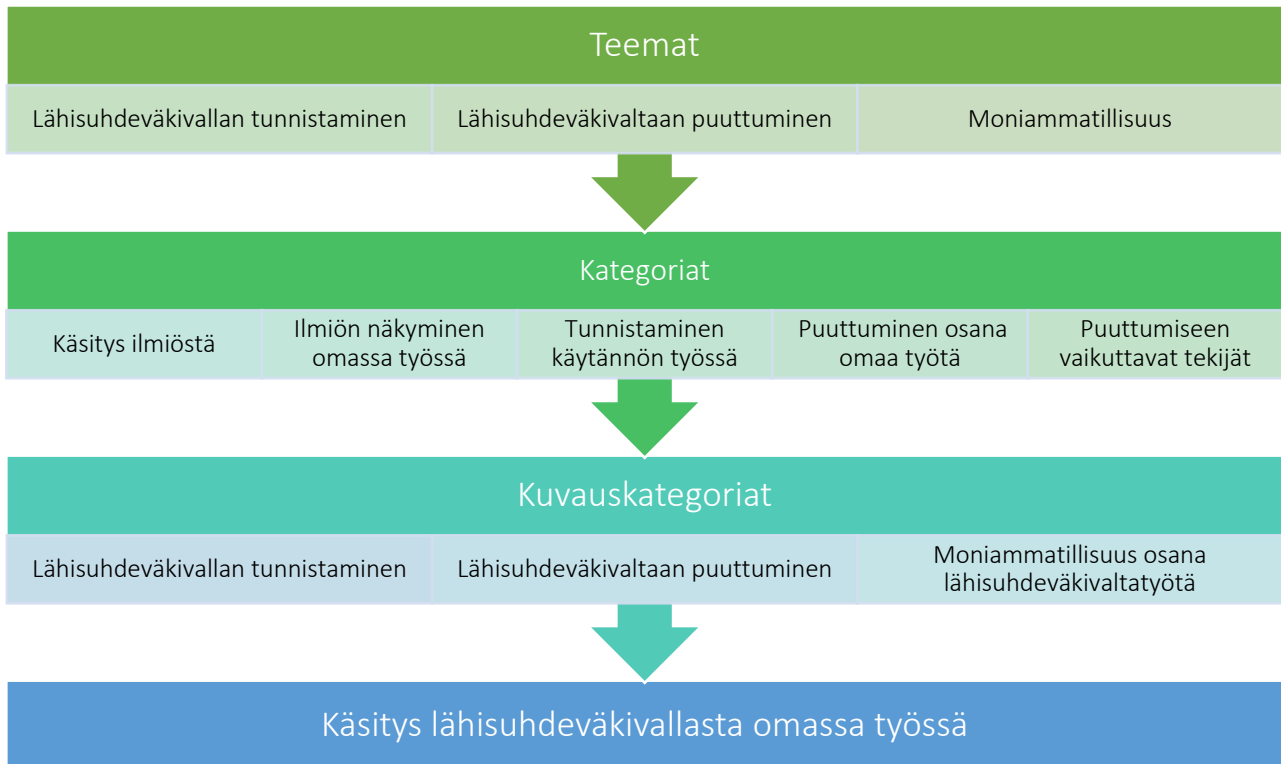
Teemat

| Lähisuhdeväkivallan tunnistaminen | Lähisuhdeväkivaltaan puuttuminen | Moniammatillisuus |
|---|---|---|

Kategoriat

| Käsitys ilmiöstä | Ilmiön näkyminen omassa työssä | Tunnistaminen käytännön työssä | Puuttuminen osana omaa työtä | Puuttumiseen vaikuttavat tekijät |
|---|---|---|---|---|

Kuvauskategoriat

| Lähisuhdeväkivallan tunnistaminen | Lähisuhdeväkivaltaan puuttuminen | Moniammatillisuus osana lähisuhdeväkivaltatyötä |
|---|---|---|

Käsitys lähisuhdeväkivallasta omassa työssä